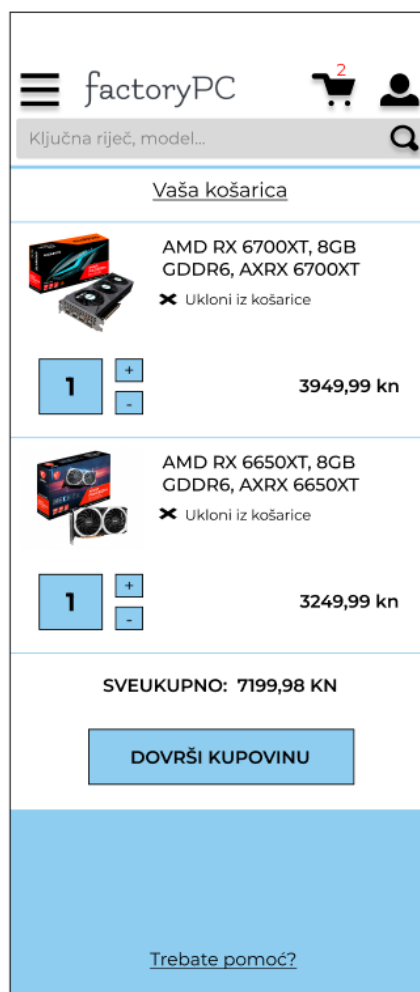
factoryPC

2

Ključna riječ, model...

Vaša košarica

AMD RX 6700XT, 8GB GDDR6, AXRX 6700XT

✖ Ukloni iz košarice

1

+

-

3949,99 kn

AMD RX 6650XT, 8GB GDDR6, AXRX 6650XT

✖ Ukloni iz košarice

1

+

-

3249,99 kn

SVEUKUPNO: 7199,98 KN

DOVRŠI KUPOVINU

Trebate pomoć?